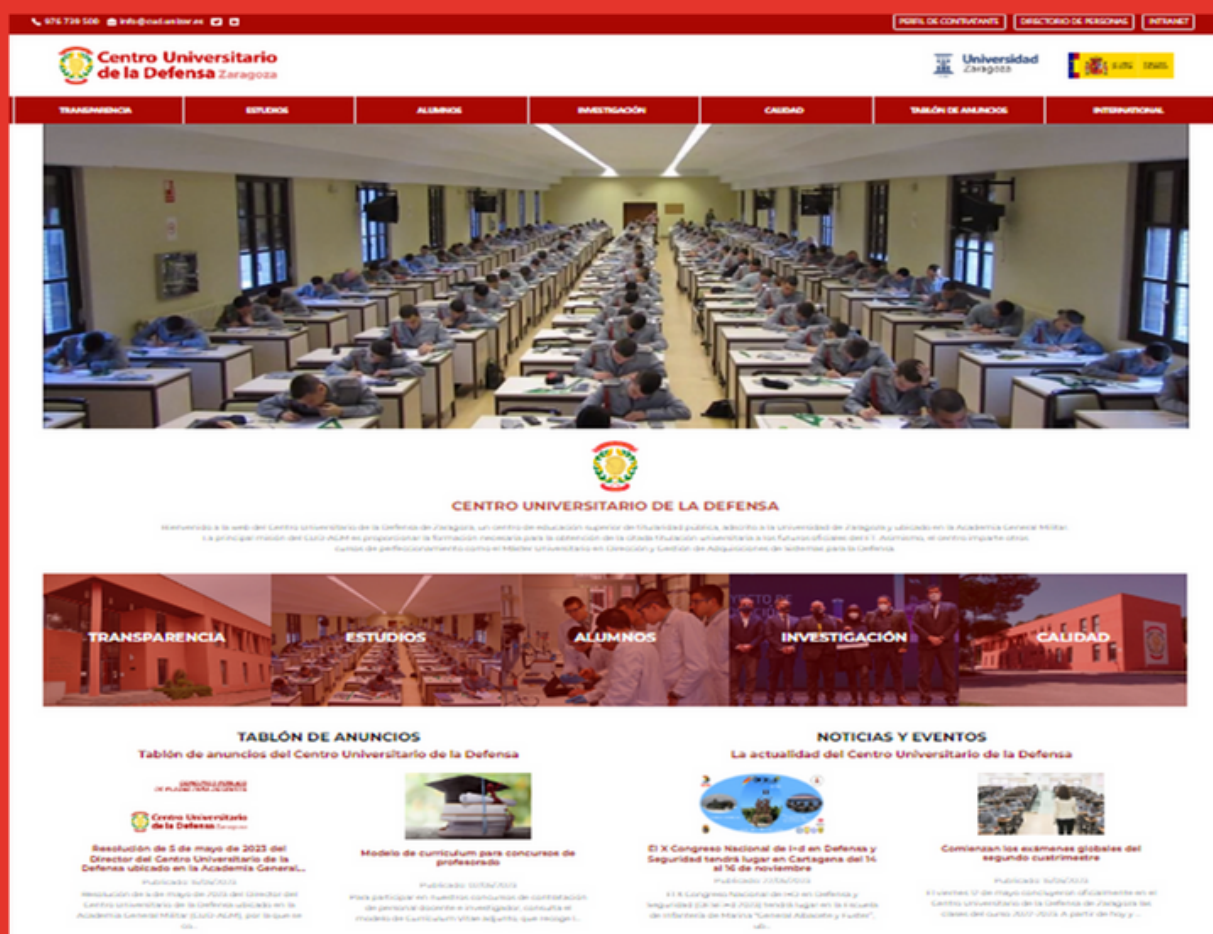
976 739 500 info@cud.unizar.es

PERFIL DE CONTRATANTE DIRECTORIO DE PERSONAS INTRANET

Centro Universitario de la Defensa Zaragoza

Universidad Zaragoza

TRANSPARENCIA ESTUDIOS ALUMNOS INVESTIGACIÓN CALIDAD TABLÓN DE ANUNCIOS INTERNATIONAL

CENTRO UNIVERSITARIO DE LA DEFENSA

Bienvenido a la web del Centro Universitario de la Defensa de Zaragoza, un centro de educación superior de titularidad pública, adscrito a la Universidad de Zaragoza y ubicado en la Academia General Militar. La principal misión del CUD-AGM es proporcionar la formación necesaria para la obtención de la citada titulación universitaria a los futuros oficiales del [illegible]. Asimismo, el centro imparte otros cursos de perfeccionamiento como el Máster Universitario en Dirección y Gestión de Adquisiciones de Sistemas para la Defensa.

TRANSPARENCIA ESTUDIOS ALUMNOS INVESTIGACIÓN CALIDAD

TABLÓN DE ANUNCIOS
Tablón de anuncios del Centro Universitario de la Defensa

Centro Universitario de la Defensa Zaragoza

Resolución de 5 de mayo de 2023 del Director del Centro Universitario de la Defensa ubicado en la Academia General...
Publicado: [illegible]
Resolución de 5 de mayo de 2023 del Director del Centro Universitario de la Defensa ubicado en la Academia General Militar (CUD-AGM), por la que se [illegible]

Modelo de curriculum para concurso de profesorado
Publicado: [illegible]
Para participar en nuestros concursos de contratación de personal docente e investigador, consulte el modelo de Curriculum Vitae adjunto, que recoge l...

NOTICIAS Y EVENTOS
La actualidad del Centro Universitario de la Defensa

El X Congreso Nacional de I+d en Defensa y Seguridad tendrá lugar en Cartagena del 14 al 16 de noviembre
Publicado: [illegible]
El X Congreso Nacional de I+d en Defensa y Seguridad (DESEi+d 2023) tendrá lugar en la Escuela de Infantería de Marina "General Albacete y Fuster", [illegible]

Comienzan los exámenes globales del segundo cuatrimestre
Publicado: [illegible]
El viernes 12 de mayo comenzaron oficialmente en el Centro Universitario de la Defensa de Zaragoza las clases del curso 2022-2023. A partir de hoy y ...